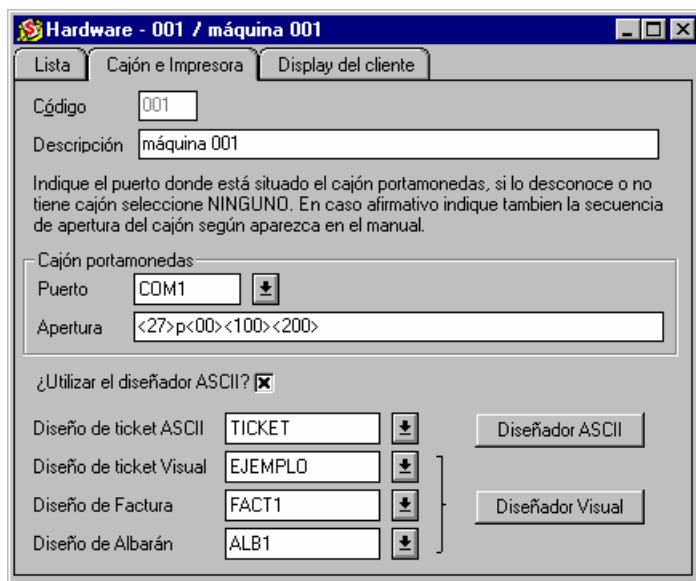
Hardware - 001 / máquina 001

Lista | Cajón e Impresora | Display del cliente

Código 001

Descripción máquina 001

Indique el puerto donde está situado el cajón portamonedas, si lo desconoce o no tiene cajón seleccione NINGUNO. En caso afirmativo indique tambien la secuencia de apertura del cajón según aparezca en el manual.

Cajón portamonedas

Puerto COM1

Apertura <27>p<00><100><200>

¿Utilizar el diseñador ASCII? ☒

Diseño de ticket ASCII TICKET

Diseñador ASCII

Diseño de ticket Visual EJEMPLO

Diseño de Factura FACT1

Diseñador Visual

Diseño de Albarán ALB1